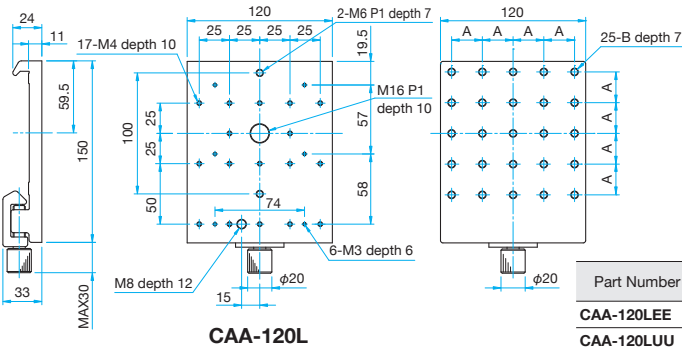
24
11
17-M4 depth 10
59.5
150
33
MAX30
120
25 25 25 25
2-M6 P1 depth 7
19.5
M16 P1
depth 10
100
25
25
50
57
58
74
6-M3 depth 6
M8 depth 12
15
$\phi$20
CAA-120L
120
A A A A
25-B depth 7
A
A
A
A
$\phi$20

| Part Number |
|---|
| CAA-120LEE |
| CAA-120LUU |